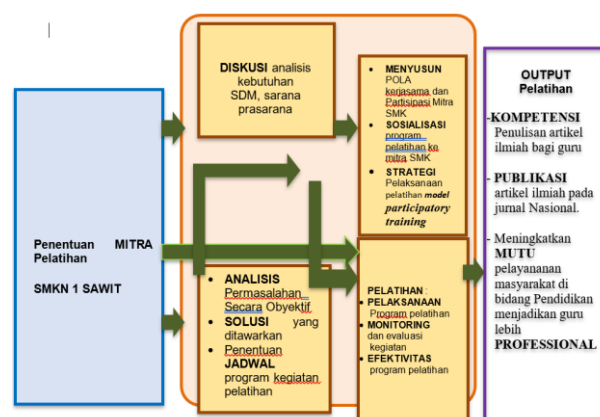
Penentuan MITRA Pelatihan

SMKN 1 SAWIT

DISKUSI analisis kebutuhan SDM, sarana prasarana

- ANALISIS Permasalahan Secara Obyektif
- SOLUSI yang ditawarkan
- Penentuan JADWAL program kegiatan pelatihan

- MENYUSUN POLA kerjasama dan Partisipasi Mitra SMK
- SOSIALISASI program pelatihan ke mitra SMK
- STRATEGI Pelaksanaan pelatihan model participatory training

PELATIHAN :
- PELAKSANAAN Program pelatihan
- MONITORING dan evaluasi kegiatan
- EFEKTIVITAS program pelatihan

OUTPUT Pelatihan

-KOMPETENSI Penulisan artikel ilmiah bagi guru

- PUBLIKASI artikel ilmiah pada jurnal Nasional.

- Meningkatkan MUTU pelayananan masyarakat di bidang Pendidikan menjadikan guru lebih PROFESSIONAL